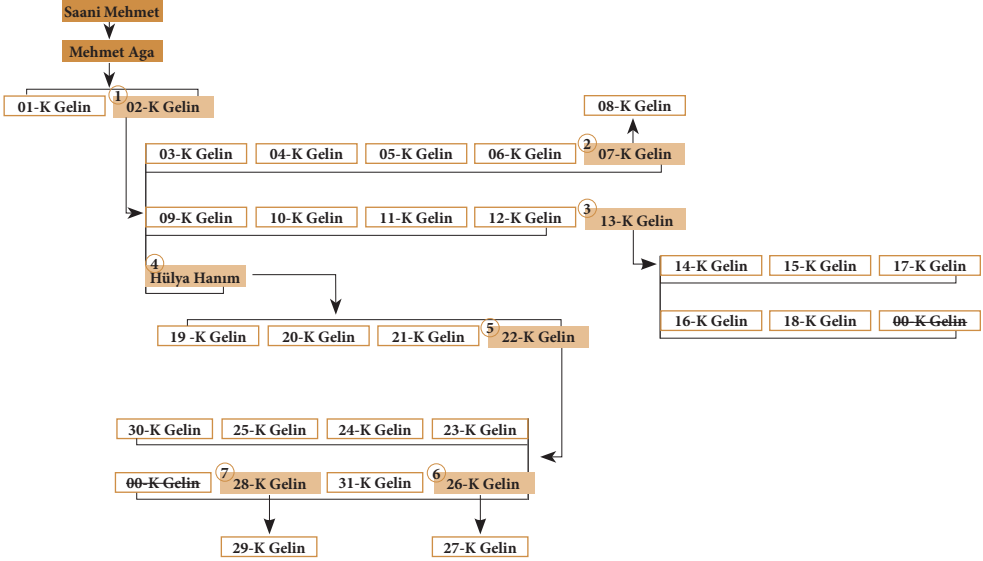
Saani Mehmet

Mehmet Aga

01-K Gelin

1 02-K Gelin

08-K Gelin

03-K Gelin

04-K Gelin

05-K Gelin

06-K Gelin

2 07-K Gelin

09-K Gelin

10-K Gelin

11-K Gelin

12-K Gelin

3 13-K Gelin

4 Hülya Hanım

14-K Gelin

15-K Gelin

17-K Gelin

16-K Gelin

18-K Gelin

~~00-K Gelin~~

19 -K Gelin

20-K Gelin

21-K Gelin

5 22-K Gelin

30-K Gelin

25-K Gelin

24-K Gelin

23-K Gelin

~~00-K Gelin~~

7 28-K Gelin

31-K Gelin

6 26-K Gelin

29-K Gelin

27-K Gelin